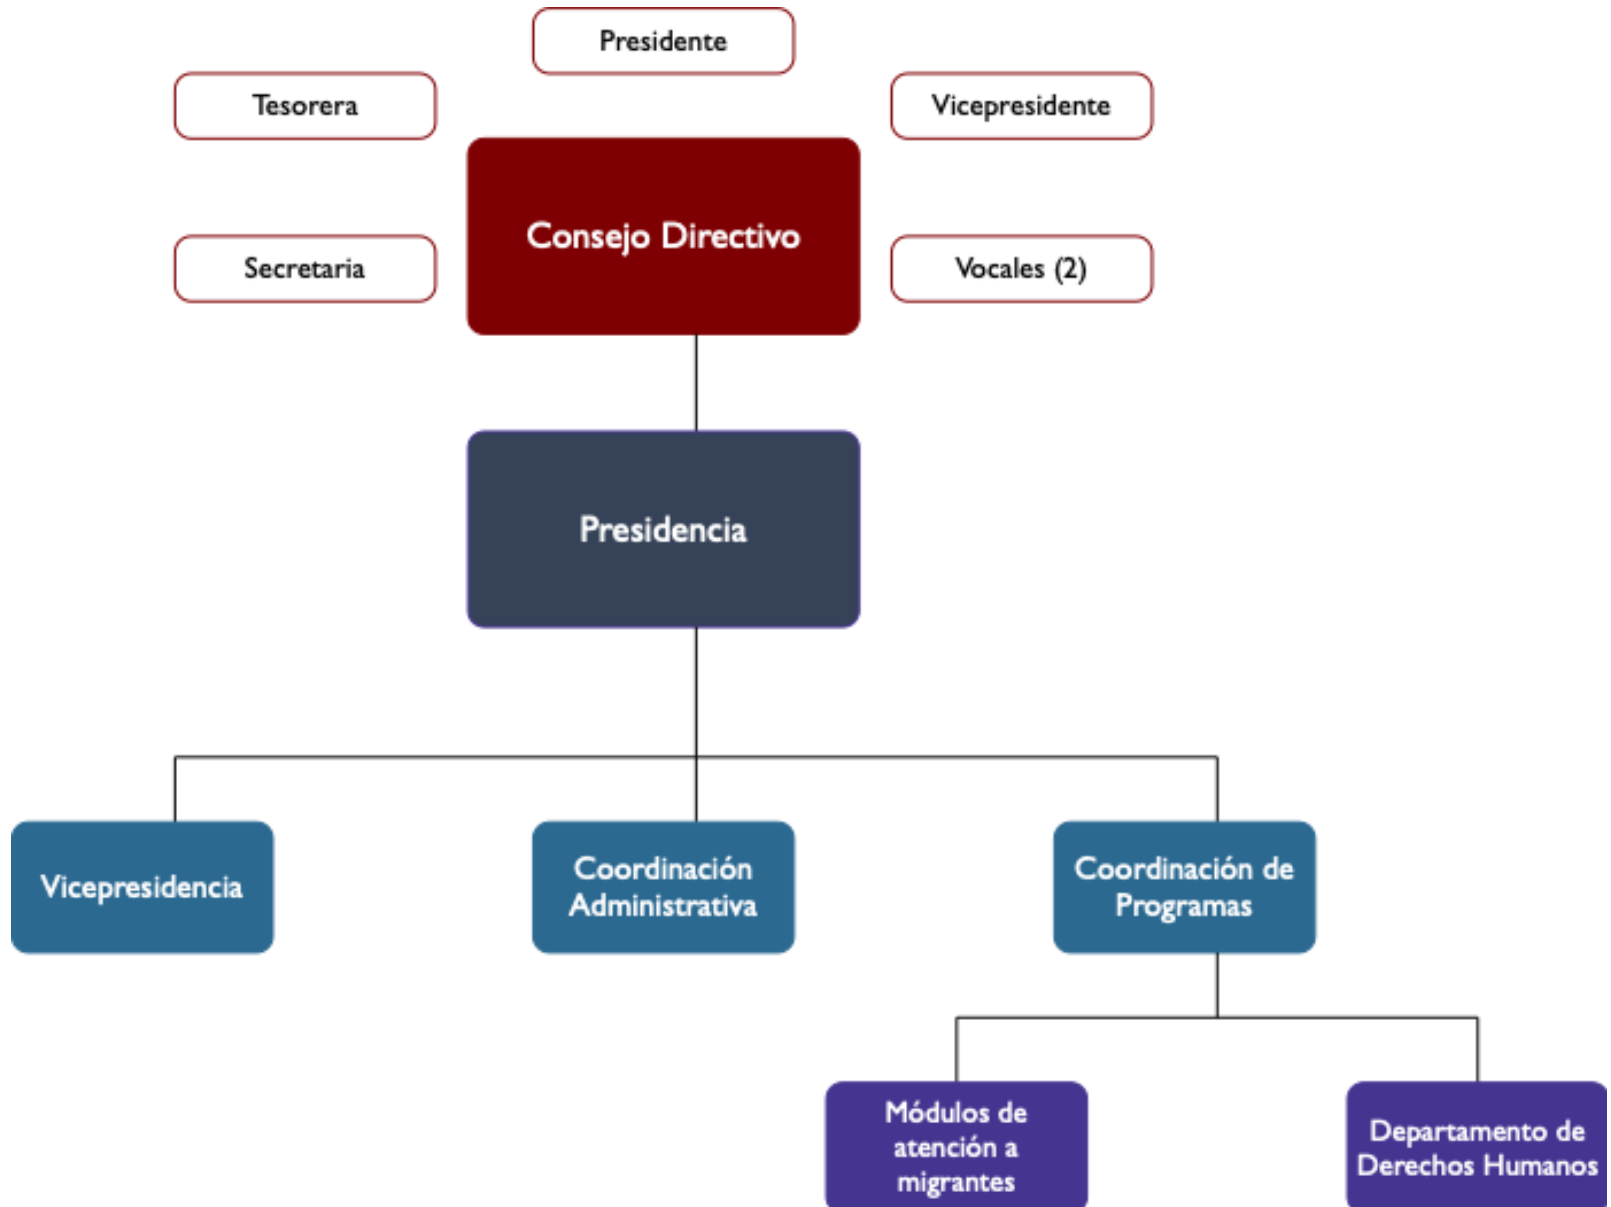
Presidente

Tesorera

Vicepresidente

Consejo Directivo

Secretaria

Vocales (2)

Presidencia

Vicepresidencia

Coordinación Administrativa

Coordinación de Programas

Módulos de atención a migrantes

Departamento de Derechos Humanos